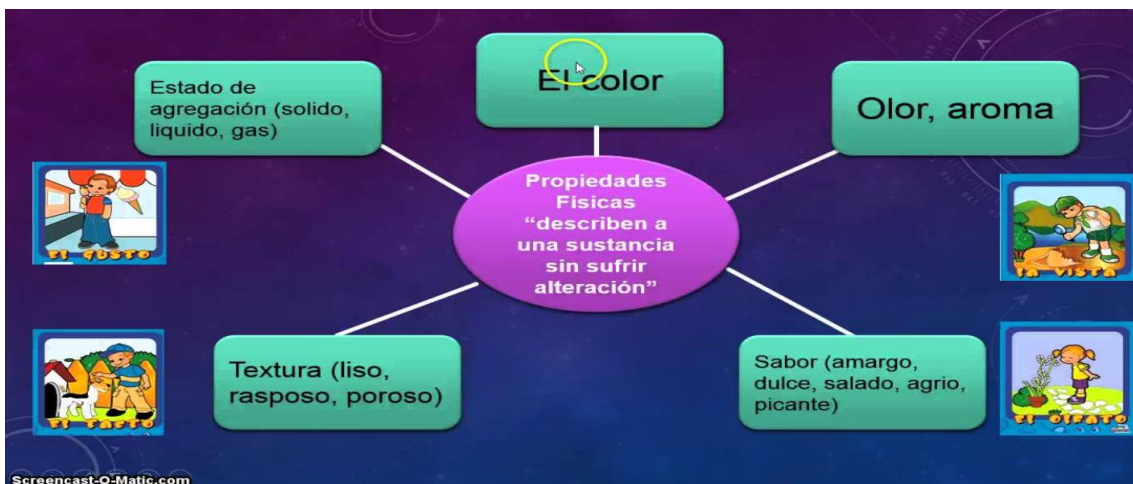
Estado de agregación (solido, liquido, gas)

El color

Olor, aroma

EL GUSTO

Propiedades Físicas “describen a una sustancia sin sufrir alteración”

LA VISTA

EL TACTO

Textura (liso, rasposo, poroso)

Sabor (amargo, dulce, salado, agrio, picante)

EL OLFATO

Screencast-O-Matic.com